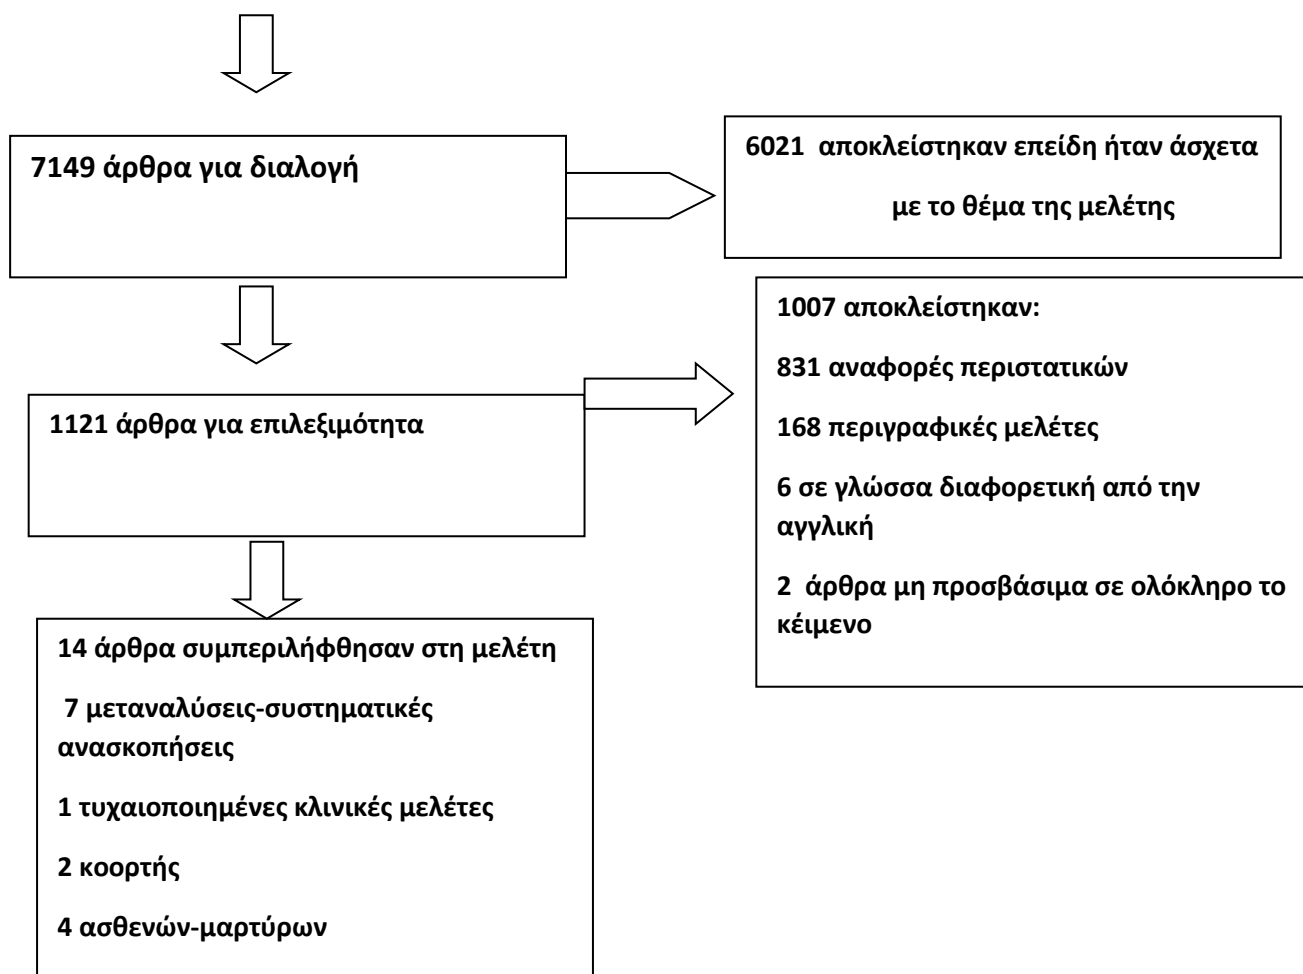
7149 άρθρα για διαλογή

6021 αποκλείστηκαν επειδη ήταν άσχετα με το θέμα της μελέτης

1121 άρθρα για επιλεξιμότητα

1007 αποκλείστηκαν:

831 αναφορές περιστατικών

168 περιγραφικές μελέτες

6 σε γλώσσα διαφορετική από την αγγλική

2 άρθρα μη προσβάσιμα σε ολόκληρο το κείμενο

14 άρθρα συμπεριλήφθησαν στη μελέτη

7 μεταναλύσεις-συστηματικές ανασκοπήσεις

1 τυχαιοποιημένες κλινικές μελέτες

2 κοορτής

4 ασθενών-μαρτύρων